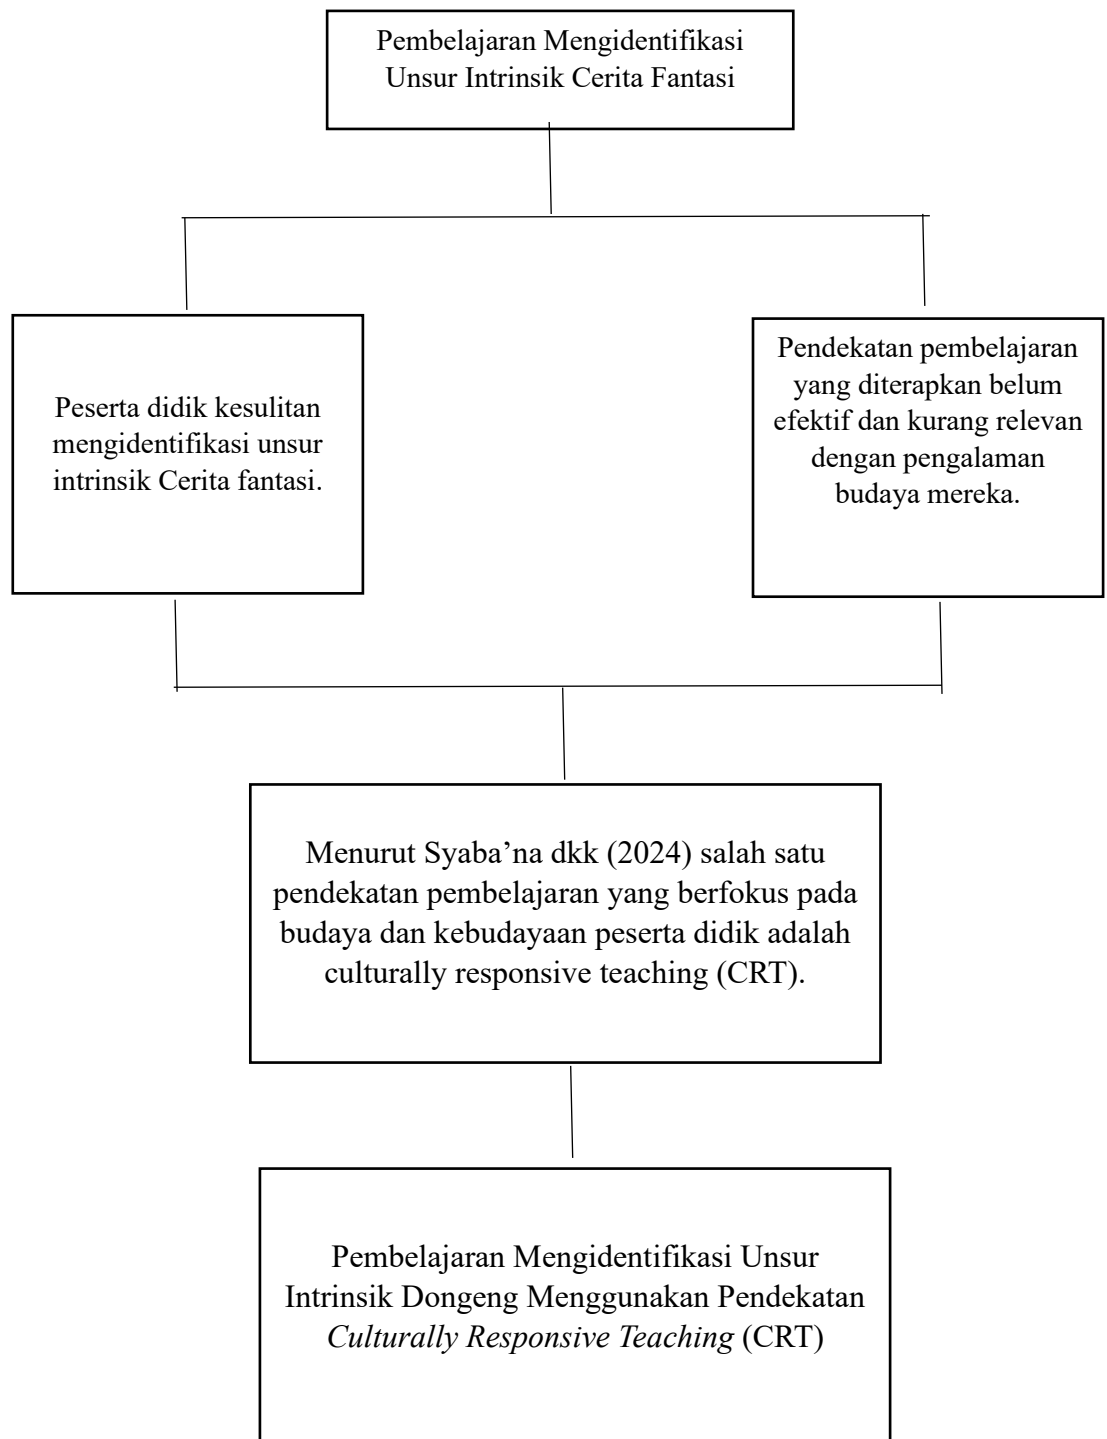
Pembelajaran Mengidentifikasi Unsur Intrinsik Cerita Fantasi

Peserta didik kesulitan mengidentifikasi unsur intrinsik Cerita fantasi.

Pendekatan pembelajaran yang diterapkan belum efektif dan kurang relevan dengan pengalaman budaya mereka.

Menurut Syaba'na dkk (2024) salah satu pendekatan pembelajaran yang berfokus pada budaya dan kebudayaan peserta didik adalah culturally responsive teaching (CRT).

Pembelajaran Mengidentifikasi Unsur Intrinsik Dongeng Menggunakan Pendekatan Culturally Responsive Teaching (CRT)